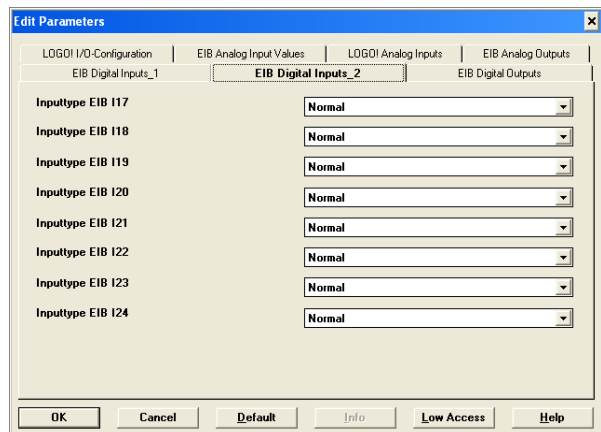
Edit Parameters

×

LOGO! I/O-Configuration | EIB Analog Input Values | LOGO! Analog Inputs | EIB Analog Outputs

EIB Digital Inputs_1 | EIB Digital Inputs_2 | EIB Digital Outputs

Inputtype EIB I17 Normal

Inputtype EIB I18 Normal

Inputtype EIB I19 Normal

Inputtype EIB I20 Normal

Inputtype EIB I21 Normal

Inputtype EIB I22 Normal

Inputtype EIB I23 Normal

Inputtype EIB I24 Normal

OK | Cancel | Default | Info | Low Access | Help